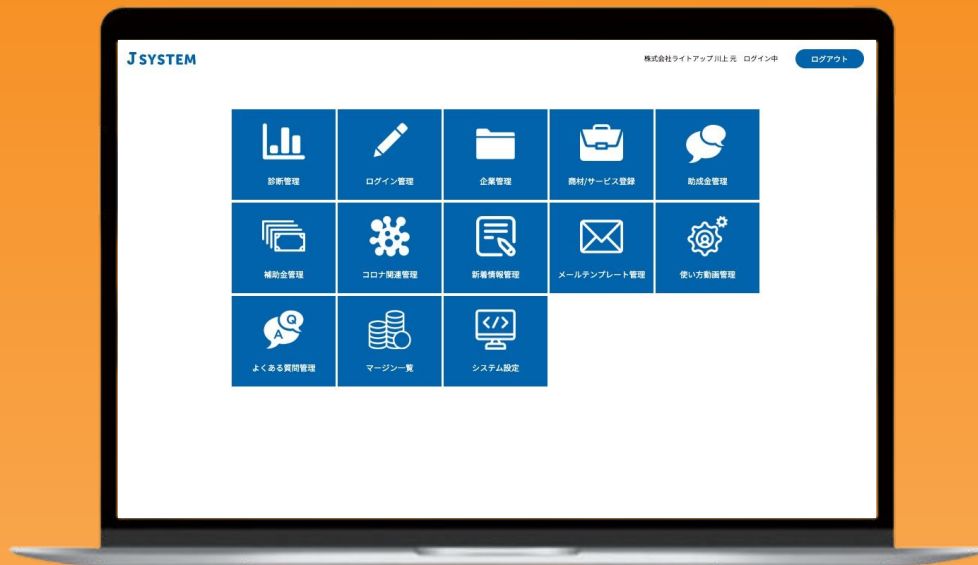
J SYSTEM

株式会社ライトアップ 川上 元 ログイン中

ログアウト

診断管理

ログイン管理

企業管理

商材/サービス登録

助成金管理

補助金管理

コロナ関連管理

新着情報管理

メールテンプレート管理

使い方動画管理

A Q

よくある質問管理

マージン一覧

システム設定